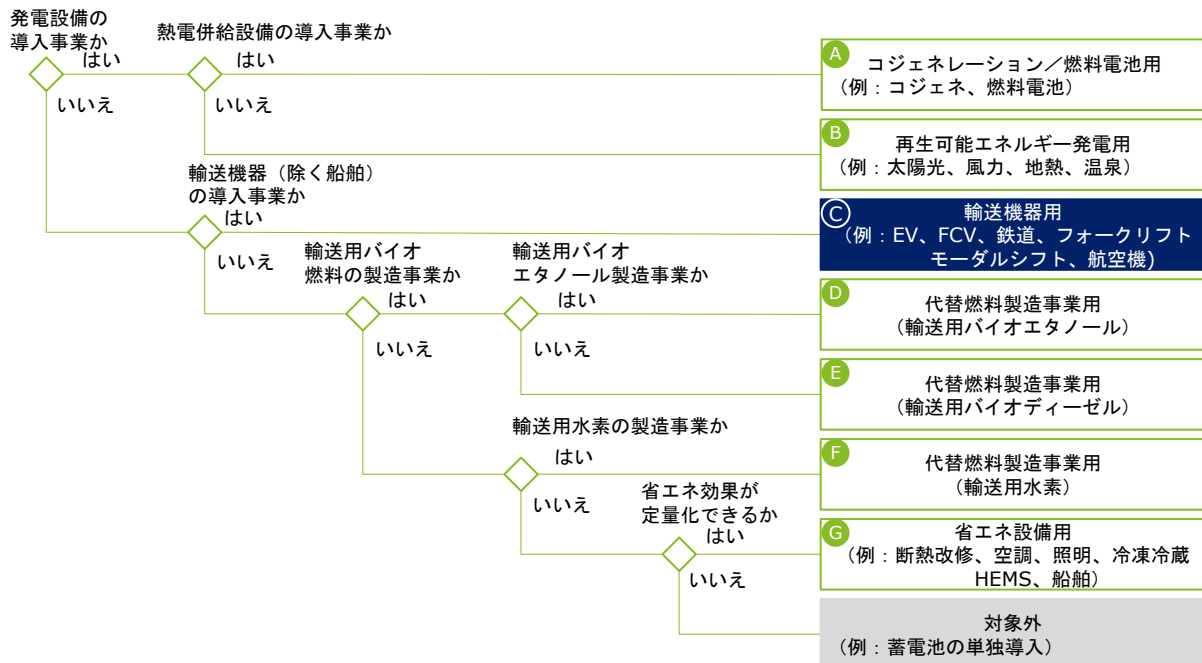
発電設備の導入事業か

はい

いいえ

熱電併給設備の導入事業か

はい

いいえ

A コジェネレーション／燃料電池用
（例：コジェネ、燃料電池）

B 再生可能エネルギー発電用
（例：太陽光、風力、地熱、温泉）

輸送機器（除く船舶）の導入事業か

はい

いいえ

C 輸送機器用
（例：EV、FCV、鉄道、フォークリフト
モーダルシフト、航空機）

輸送用バイオ燃料の製造事業か

はい

いいえ

輸送用バイオエタノール製造事業か

はい

いいえ

D 代替燃料製造事業用
（輸送用バイオエタノール）

E 代替燃料製造事業用
（輸送用バイオディーゼル）

輸送用水素の製造事業か

はい

いいえ

F 代替燃料製造事業用
（輸送用水素）

省エネ効果が定量化できるか

はい

いいえ

G 省エネ設備用
（例：断熱改修、空調、照明、冷凍冷蔵
HEMS、船舶）

対象外
（例：蓄電池の単独導入）